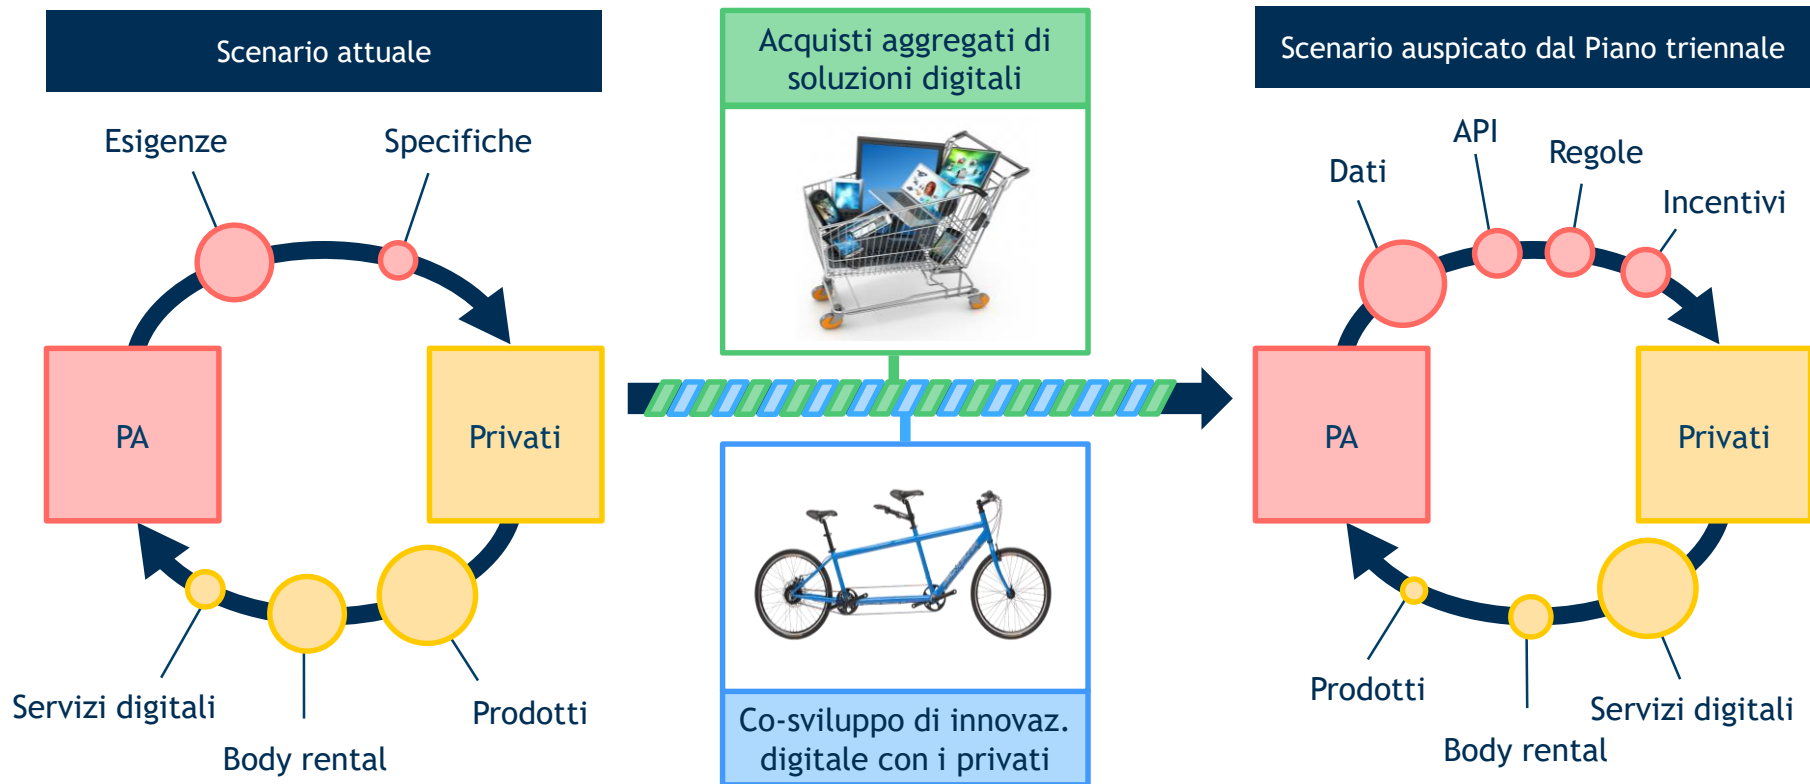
Scenario attuale

Esigenze

Specifiche

PA

Privati

Servizi digitali

Body rental

Prodotti

Acquisti aggregati di soluzioni digitali

Co-sviluppo di innovaz. digitale con i privati

Scenario auspicato dal Piano triennale

Dati

API

Regole

Incentivi

PA

Privati

Prodotti

Body rental

Servizi digitali